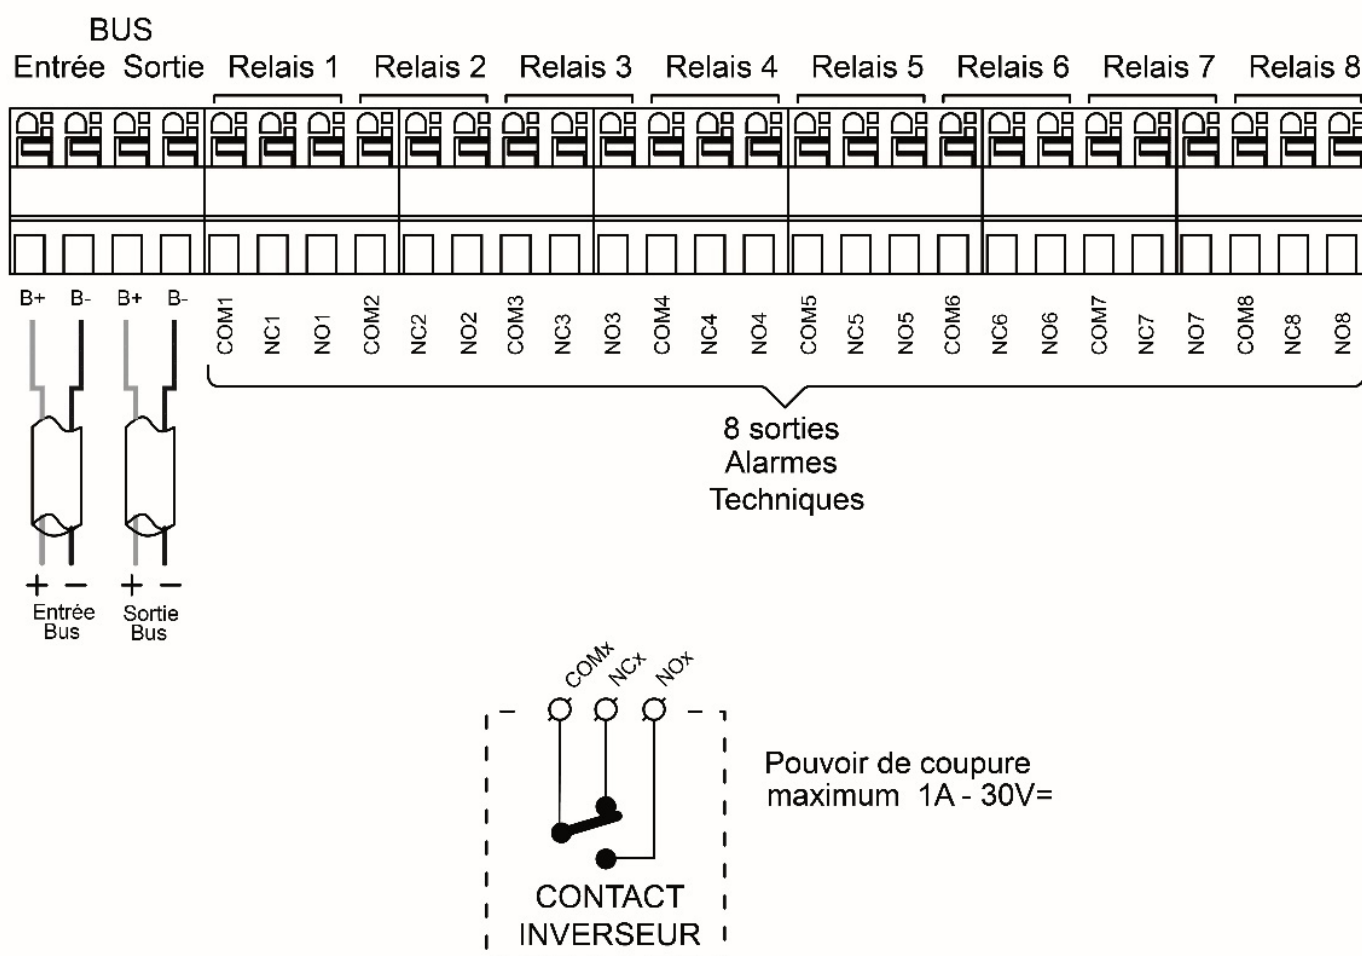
BUS
Entrée Sortie Relais 1 Relais 2 Relais 3 Relais 4 Relais 5 Relais 6 Relais 7 Relais 8

B+ B- B+ B- COM1 NC1 NO1 COM2 NC2 NO2 COM3 NC3 NO3 COM4 NC4 NO4 COM5 NC5 NO5 COM6 NC6 NO6 COM7 NC7 NO7 COM8 NC8 NO8

8 sorties
Alarmes
Techniques

+ −
Entrée
Bus

+ −
Sortie
Bus

COMx NCx NOx

CONTACT
INVERSEUR

Pouvoir de coupure
maximum 1A - 30V=